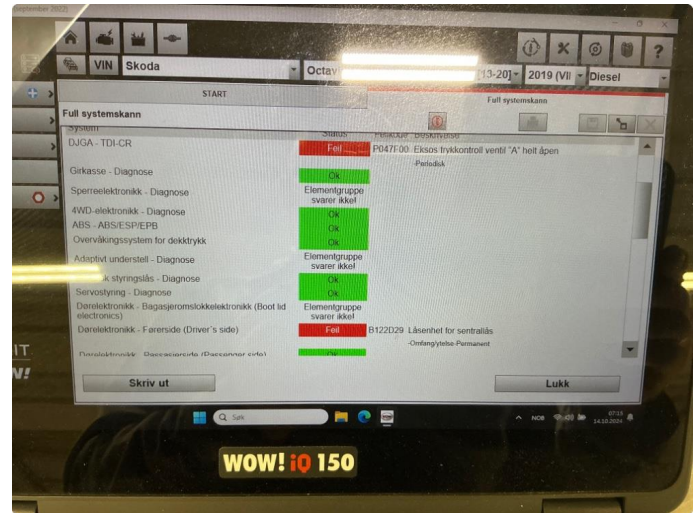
VIN Skoda
Octav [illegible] 13-20] 2019 (VII Diesel

START

Full systemskann

Full systemskann

System | Status | Feilkoder | Beskrivelse

DJGA - TDI-CR | Feil | P047F00 | Eksos trykkontroll ventil "A" helt åpen
Periodisk

Girkasse - Diagnose | Ok
Sperreelektronikk - Diagnose | Elementgruppe svarer ikke!
4WD-elektronikk - Diagnose | Ok
ABS - ABS/ESP/EPB | Ok
Overvåkingssystem for dekktrykk | Ok
Adaptivt understell - Diagnose | Elementgruppe svarer ikke!
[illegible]k styringslås - Diagnose | Ok
Servostyring - Diagnose | Ok
Dørelektronikk - Bagasjeromslokkelektronikk (Boot lid electronics) | Elementgruppe svarer ikke!
Dørelektronikk - Førerside (Driver's side) | Feil | B122D29 | Låsenhet for sentrallås
-Omfang/ytelse-Permanent
Dørelektronikk - Passasjerside (Passenger side) | Ok

Skriv ut

Lukk

Søk

NOB

07:13
14.10.2024

WOW! iQ 150